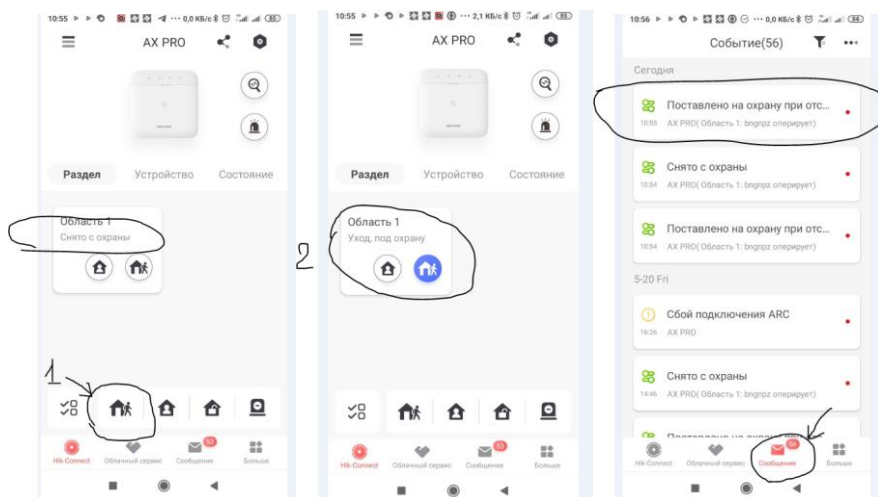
10:55 ··· 0,0 КБ/с 85

AX PRO

Раздел
Устройство
Состояние

Область 1
Снято с охраны

1

Hik-Connect
Облачный сервис
53
Сообщение
Больше

10:55 ··· 2,1 КБ/с 85

AX PRO

Раздел
Устройство
Состояние

2

Область 1
Уход, под охрану

Hik-Connect
Облачный сервис
53
Сообщение
Больше

10:56 ··· 0,0 КБ/с 84

Событие(56)

Сегодня

Поставлено на охрану при отс...
10:55 AX PRO( Область 1: bngnpz оперирует)

Снято с охраны
10:54 AX PRO( Область 1: bngnpz оперирует)

Поставлено на охрану при отс...
10:54 AX PRO( Область 1: bngnpz оперирует)

5-20 Fri

Сбой подключения ARC
16:26 AX PRO

Снято с охраны
14:46 AX PRO( Область 1: bngnpz оперирует)

Поставлено на охрану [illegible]

Hik-Connect
Облачный сервис
56
Сообщение
Больше